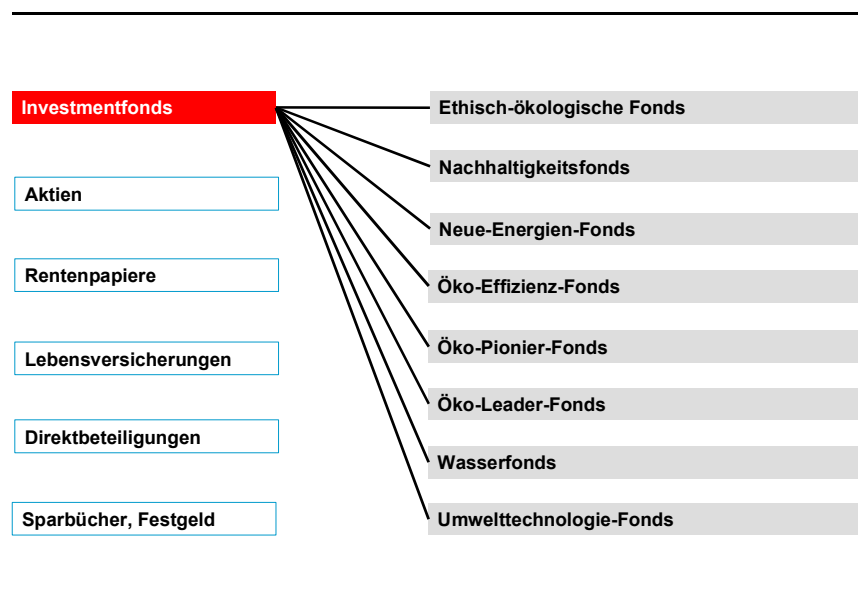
Investmentfonds

Aktien

Rentenpapiere

Lebensversicherungen

Direktbeteiligungen

Sparbücher, Festgeld

Ethisch-ökologische Fonds

Nachhaltigkeitsfonds

Neue-Energien-Fonds

Öko-Effizienz-Fonds

Öko-Pionier-Fonds

Öko-Leader-Fonds

Wasserfonds

Umwelttechnologie-Fonds